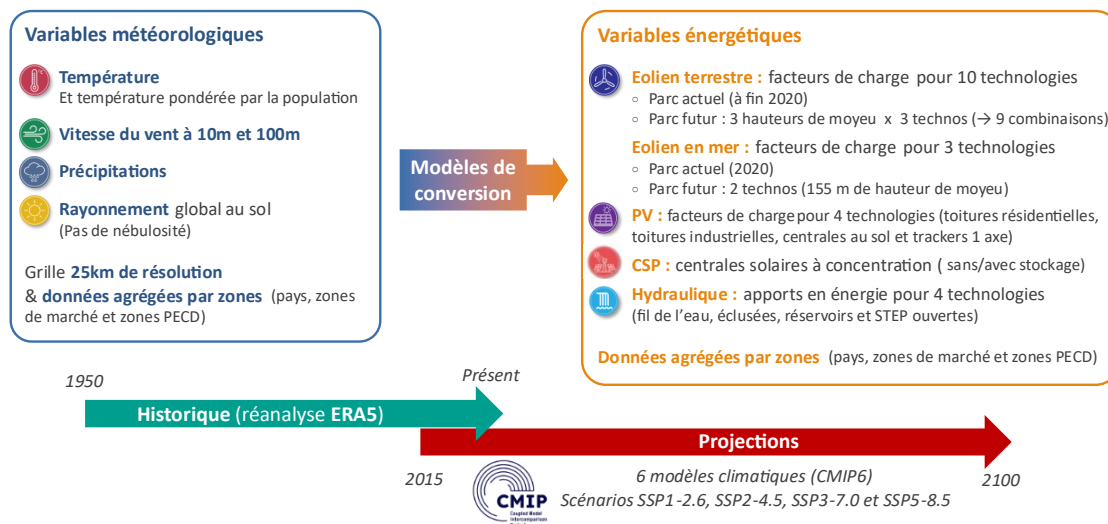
Variables météorologiques

Température
Et température pondérée par la population

Vitesse du vent à 10m et 100m

Précipitations

Rayonnement global au sol
(Pas de nébulosité)

Grille 25km de résolution
& données agrégées par zones (pays, zones de marché et zones PECD)

Modèles de conversion

Variables énergétiques

Eolien terrestre : facteurs de charge pour 10 technologies
○ Parc actuel (à fin 2020)
○ Parc futur : 3 hauteurs de moyeu x 3 technos (→ 9 combinaisons)

Eolien en mer : facteurs de charge pour 3 technologies
○ Parc actuel (2020)
○ Parc futur : 2 technos (155 m de hauteur de moyeu)

PV : facteurs de charge pour 4 technologies (toitures résidentielles, toitures industrielles, centrales au sol et trackers 1 axe)

CSP : centrales solaires à concentration ( sans/avec stockage)

Hydraulique : apports en énergie pour 4 technologies (fil de l'eau, éclusées, réservoirs et STEP ouvertes)

Données agrégées par zones (pays, zones de marché et zones PECD)

1950

Présent

Historique (réanalyse ERA5)

Projections

2015

CMIP
Coupled Model Intercomparison

6 modèles climatiques (CMIP6)
Scénarios SSP1-2.6, SSP2-4.5, SSP3-7.0 et SSP5-8.5

2100